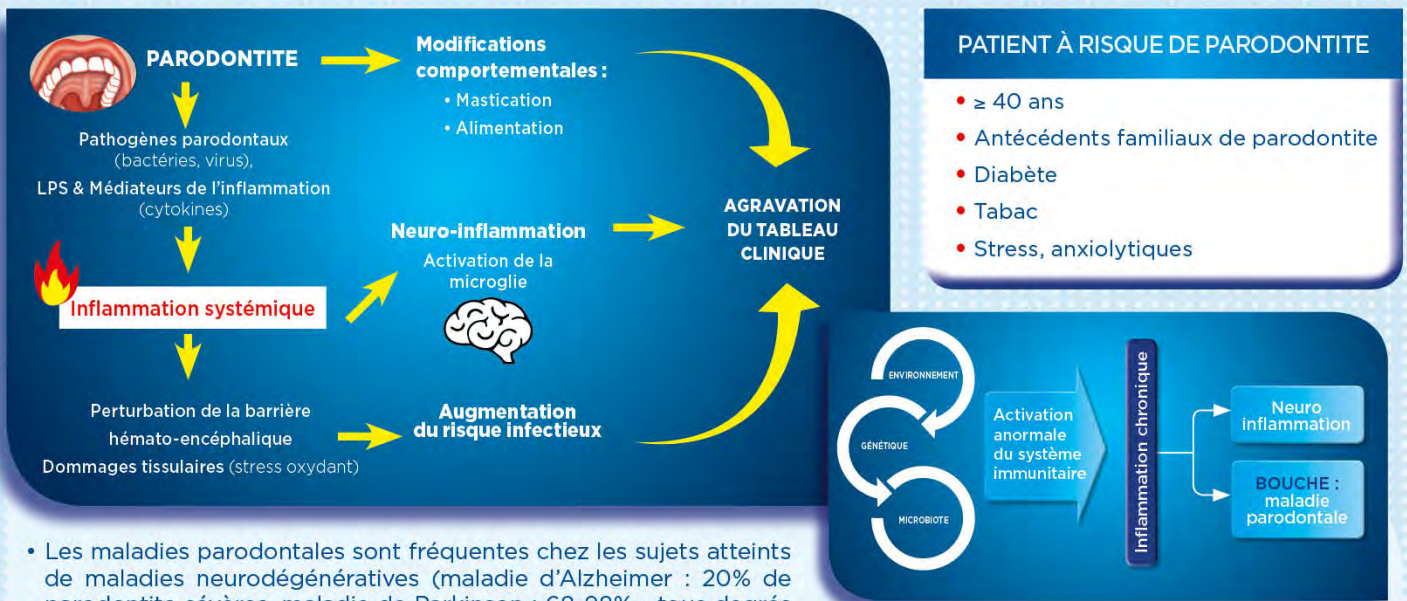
PARODONTITE

Pathogènes parodontaux (bactéries, virus),

LPS & Médiateurs de l'inflammation (cytokines)

Inflammation systémique

Perturbation de la barrière hémato-encéphalique

Dommages tissulaires (stress oxydant)

Modifications comportementales :

• Mastication

• Alimentation

Neuro-inflammation

Activation de la microglie

Augmentation du risque infectieux

AGRAVATION DU TABLEAU CLINIQUE

PATIENT À RISQUE DE PARODONTITE

• ≥ 40 ans

• Antécédents familiaux de parodontite

• Diabète

• Tabac

• Stress, anxiolytiques

ENVIRONNEMENT

GÉNÉTIQUE

MICROBIOTE

Activation anormale du système immunitaire

Inflammation chronique

Neuro inflammation

BOUCHE : maladie parodontale

• Les maladies parodontales sont fréquentes chez les sujets atteints de maladies neurodégénératives (maladie d'Alzheimer : 20% de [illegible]